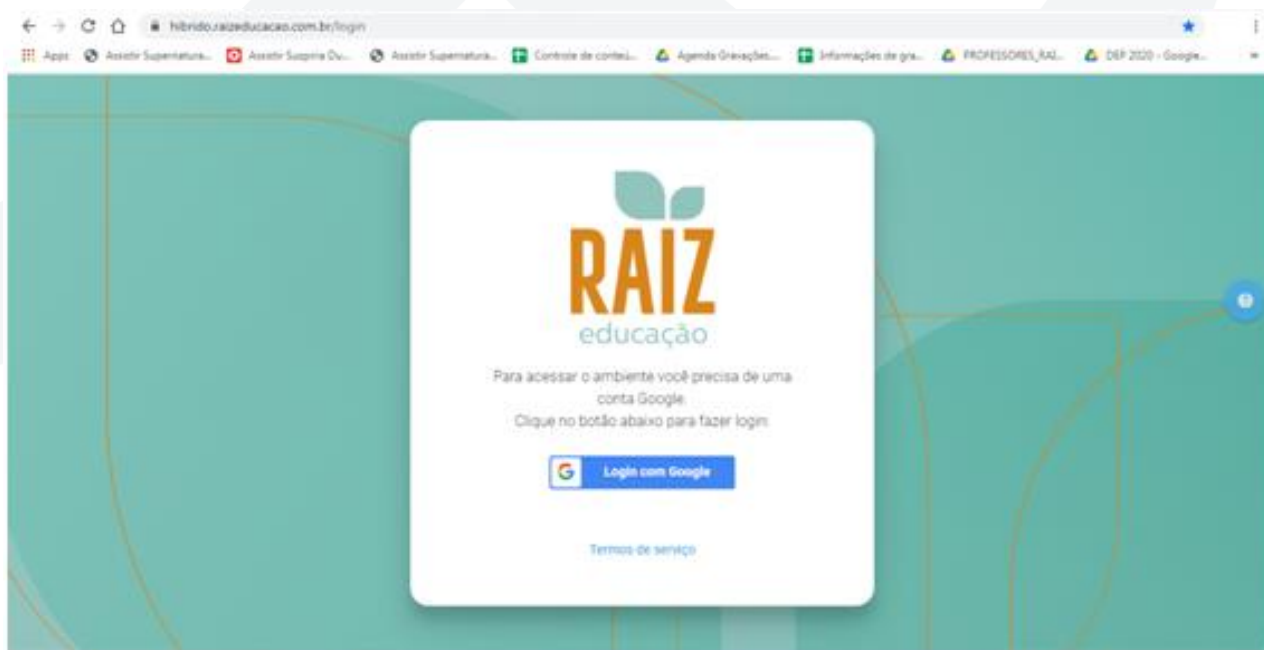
hibrido.raizeducacao.com.br/login

Apps Assistir Supernatura... Assistir Suspiria Du... Assistir Supernatura... Controle de conteú... Agenda Gravações... Informações de gra... PROFESSORES_RAI... DEF 2020 - Google...

RAIZ
educação

Para acessar o ambiente você precisa de uma conta Google.
Clique no botão abaixo para fazer login.

Login com Google

Termos de serviço